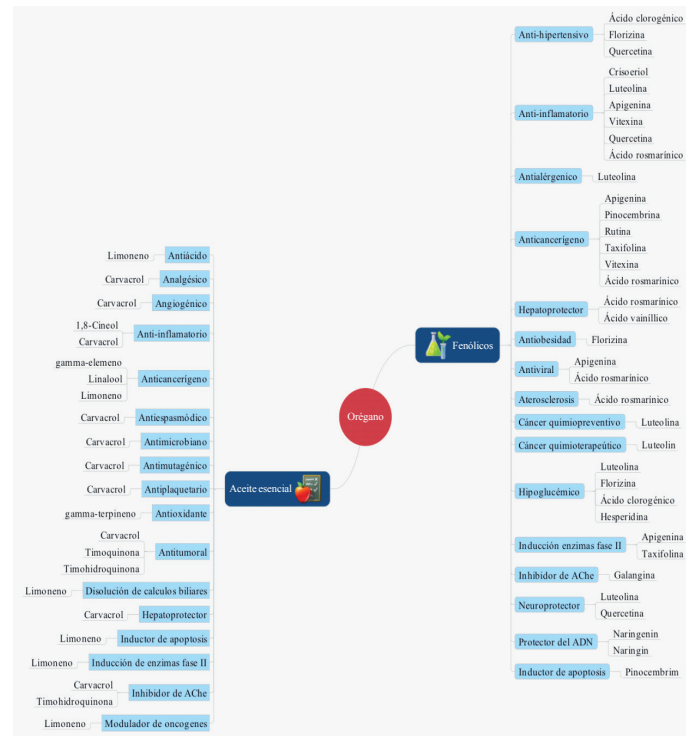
Orégano

Aceite esencial

Antiácido
Limoneno

Analgésico
Carvacrol

Angiogénico
Carvacrol

Anti-inflamatorio
1,8-Cineol
Carvacrol

Anticancerígeno
gamma-elemeno
Linalool
Limoneno

Antiespasmódico
Carvacrol

Antimicrobiano
Carvacrol

Antimutagénico
Carvacrol

Antiplaquetario
Carvacrol

Antioxidante
gamma-terpineno

Antitumoral
Carvacrol
Timoquinona
Timohidroquinona

Disolución de calculos biliares
Limoneno

Hepatoprotector
Carvacrol

Inductor de apoptosis
Limoneno

Inducción de enzimas fase II
Limoneno

Inhibidor de AChe
Carvacrol
Timohidroquinona

Modulador de oncogenes
Limoneno

Fenólicos

Anti-hipertensivo
Ácido clorogénico
Florizina
Quercetina

Anti-inflamatorio
Crisoeriol
Luteolina
Apigenina
Vitexina
Quercetina
Ácido rosmarínico

Antialérgenico
Luteolina

Anticancerígeno
Apigenina
Pinocembrina
Rutina
Taxifolina
Vitexina
Ácido rosmarínico

Hepatoprotector
Ácido rosmarínico
Ácido vainillico

Antiobesidad
Florizina

Antiviral
Apigenina
Ácido rosmarínico

Aterosclerosis
Ácido rosmarínico

Cáncer quimiopreventivo
Luteolina

Cáncer quimioterapeútico
Luteolin

Hipoglucémico
Luteolina
Florizina
Ácido clorogénico
Hesperidina

Inducción enzimas fase II
Apigenina
Taxifolina

Inhibidor de AChe
Galangina

Neuroprotector
Luteolina
Quercetina

Protector del ADN
Naringenin
Naringin

Inductor de apoptosis
Pinocembrim